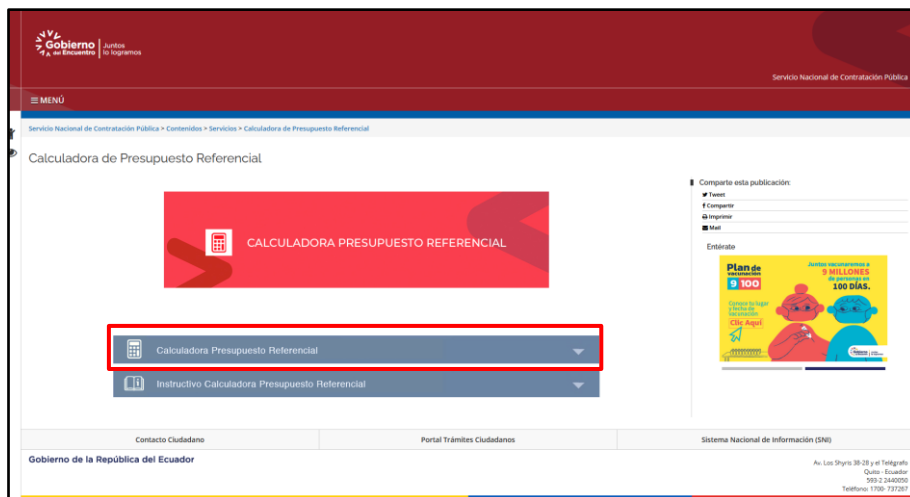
Gobierno del Encuentro | Juntos lo logramos

Servicio Nacional de Contratación Pública

≡ MENÚ

Servicio Nacional de Contratación Pública > Contenidos > Servicios > Calculadora de Presupuesto Referencial

Calculadora de Presupuesto Referencial

CALCULADORA PRESUPUESTO REFERENCIAL

Calculadora Presupuesto Referencial

Instructivo Calculadora Presupuesto Referencial

Comparte esta publicación:
Tweet
Compartir
Imprimir
Mail

Entérate

Plan de vacunación 9 100

Juntos vacunaremos a 9 MILLONES de personas en 100 DÍAS.

Conoce tu lugar y fecha de vacunación

Clic Aquí

Contacto Ciudadano

Portal Trámites Ciudadanos

Sistema Nacional de Información (SNI)

Gobierno de la República del Ecuador

Av. Los Shyris 38-28 y el Telégrafo
Quito - Ecuador
593-2 2440050
Teléfono: 1700- 737267